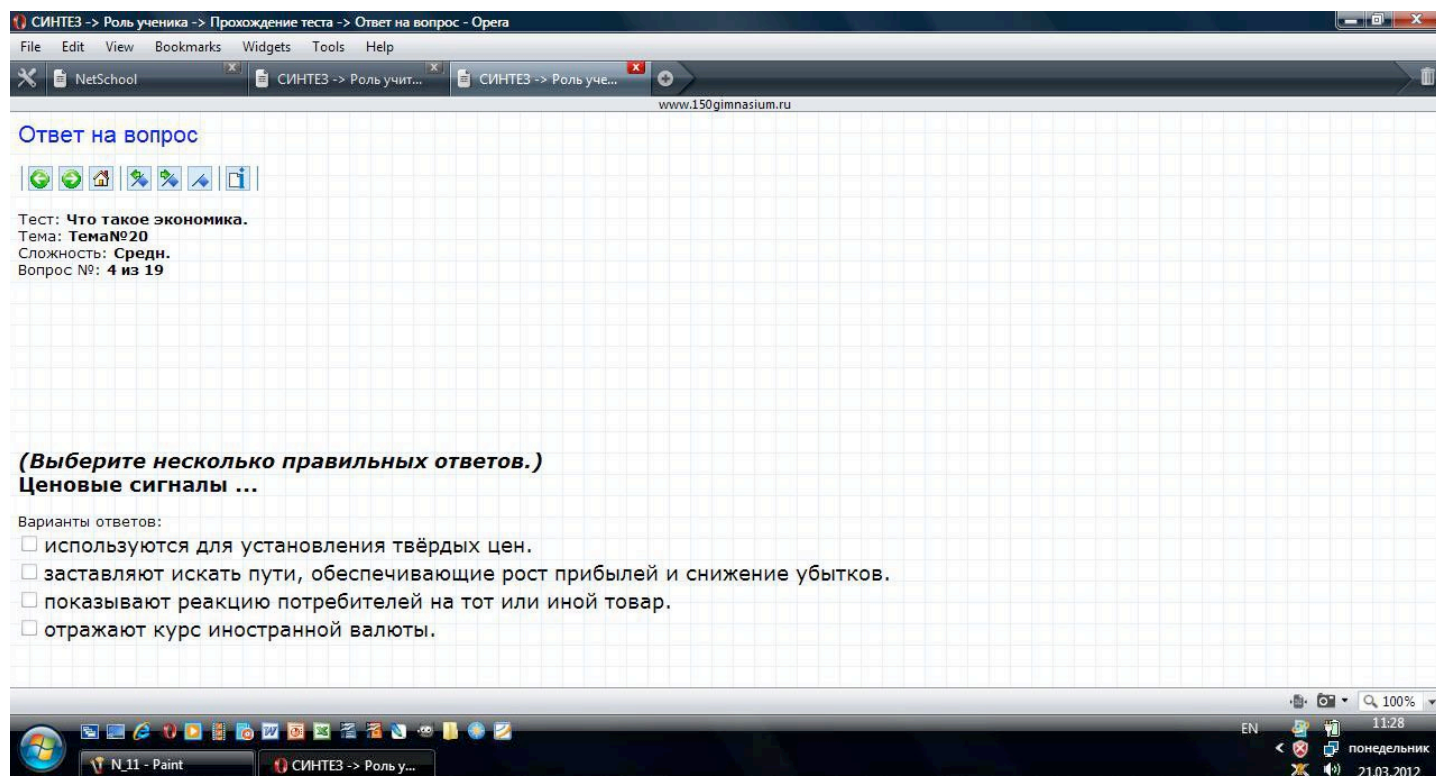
СИНТЕЗ -> Роль ученика -> Прохождение теста -> Ответ на вопрос - Opera

File Edit View Bookmarks Widgets Tools Help

NetSchool
СИНТЕЗ -> Роль учит...
СИНТЕЗ -> Роль уче...

www.150gimnasium.ru

Ответ на вопрос

Тест: Что такое экономика.
Тема: Тема№20
Сложность: Средн.
Вопрос №: 4 из 19

(Выберите несколько правильных ответов.)
Ценовые сигналы ...

Варианты ответов:
используются для установления твёрдых цен.
заставляют искать пути, обеспечивающие рост прибылей и снижение убытков.
показывают реакцию потребителей на тот или иной товар.
отражают курс иностранной валюты.

100%

N_11 - Paint
СИНТЕЗ -> Роль у...

EN
11:28
понедельник
21.03.2012